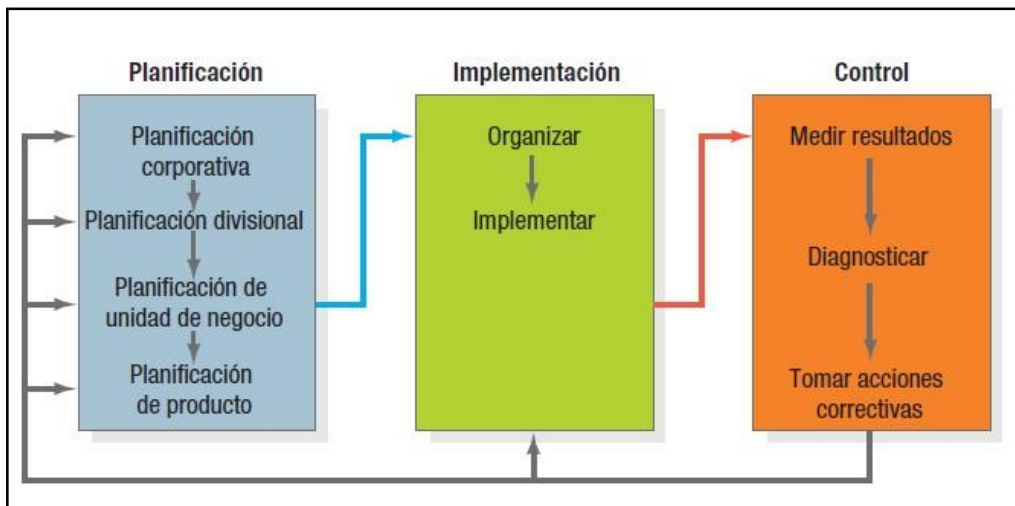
Planificación

Planificación corporativa

Planificación divisional

Planificación de unidad de negocio

Planificación de producto

Implementación

Organizar

Implementar

Control

Medir resultados

Diagnosticar

Tomar acciones correctivas